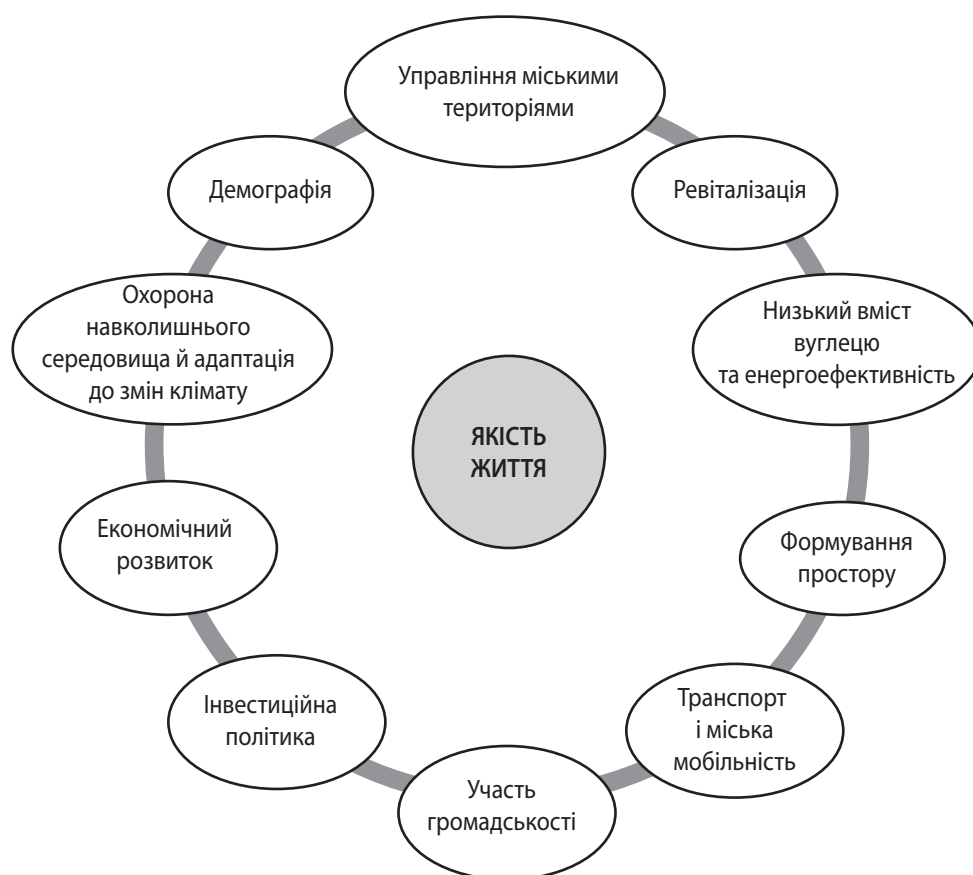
Управління міськими територіями

Ревіталізація

Низький вміст вуглецю та енергоефективність

Формування простору

Транспорт і міська мобільність

Участь громадськості

Інвестиційна політика

Економічний розвиток

Охорона навколишнього середовища й адаптація до змін клімату

Демографія

ЯКІСТЬ ЖИТТЯ